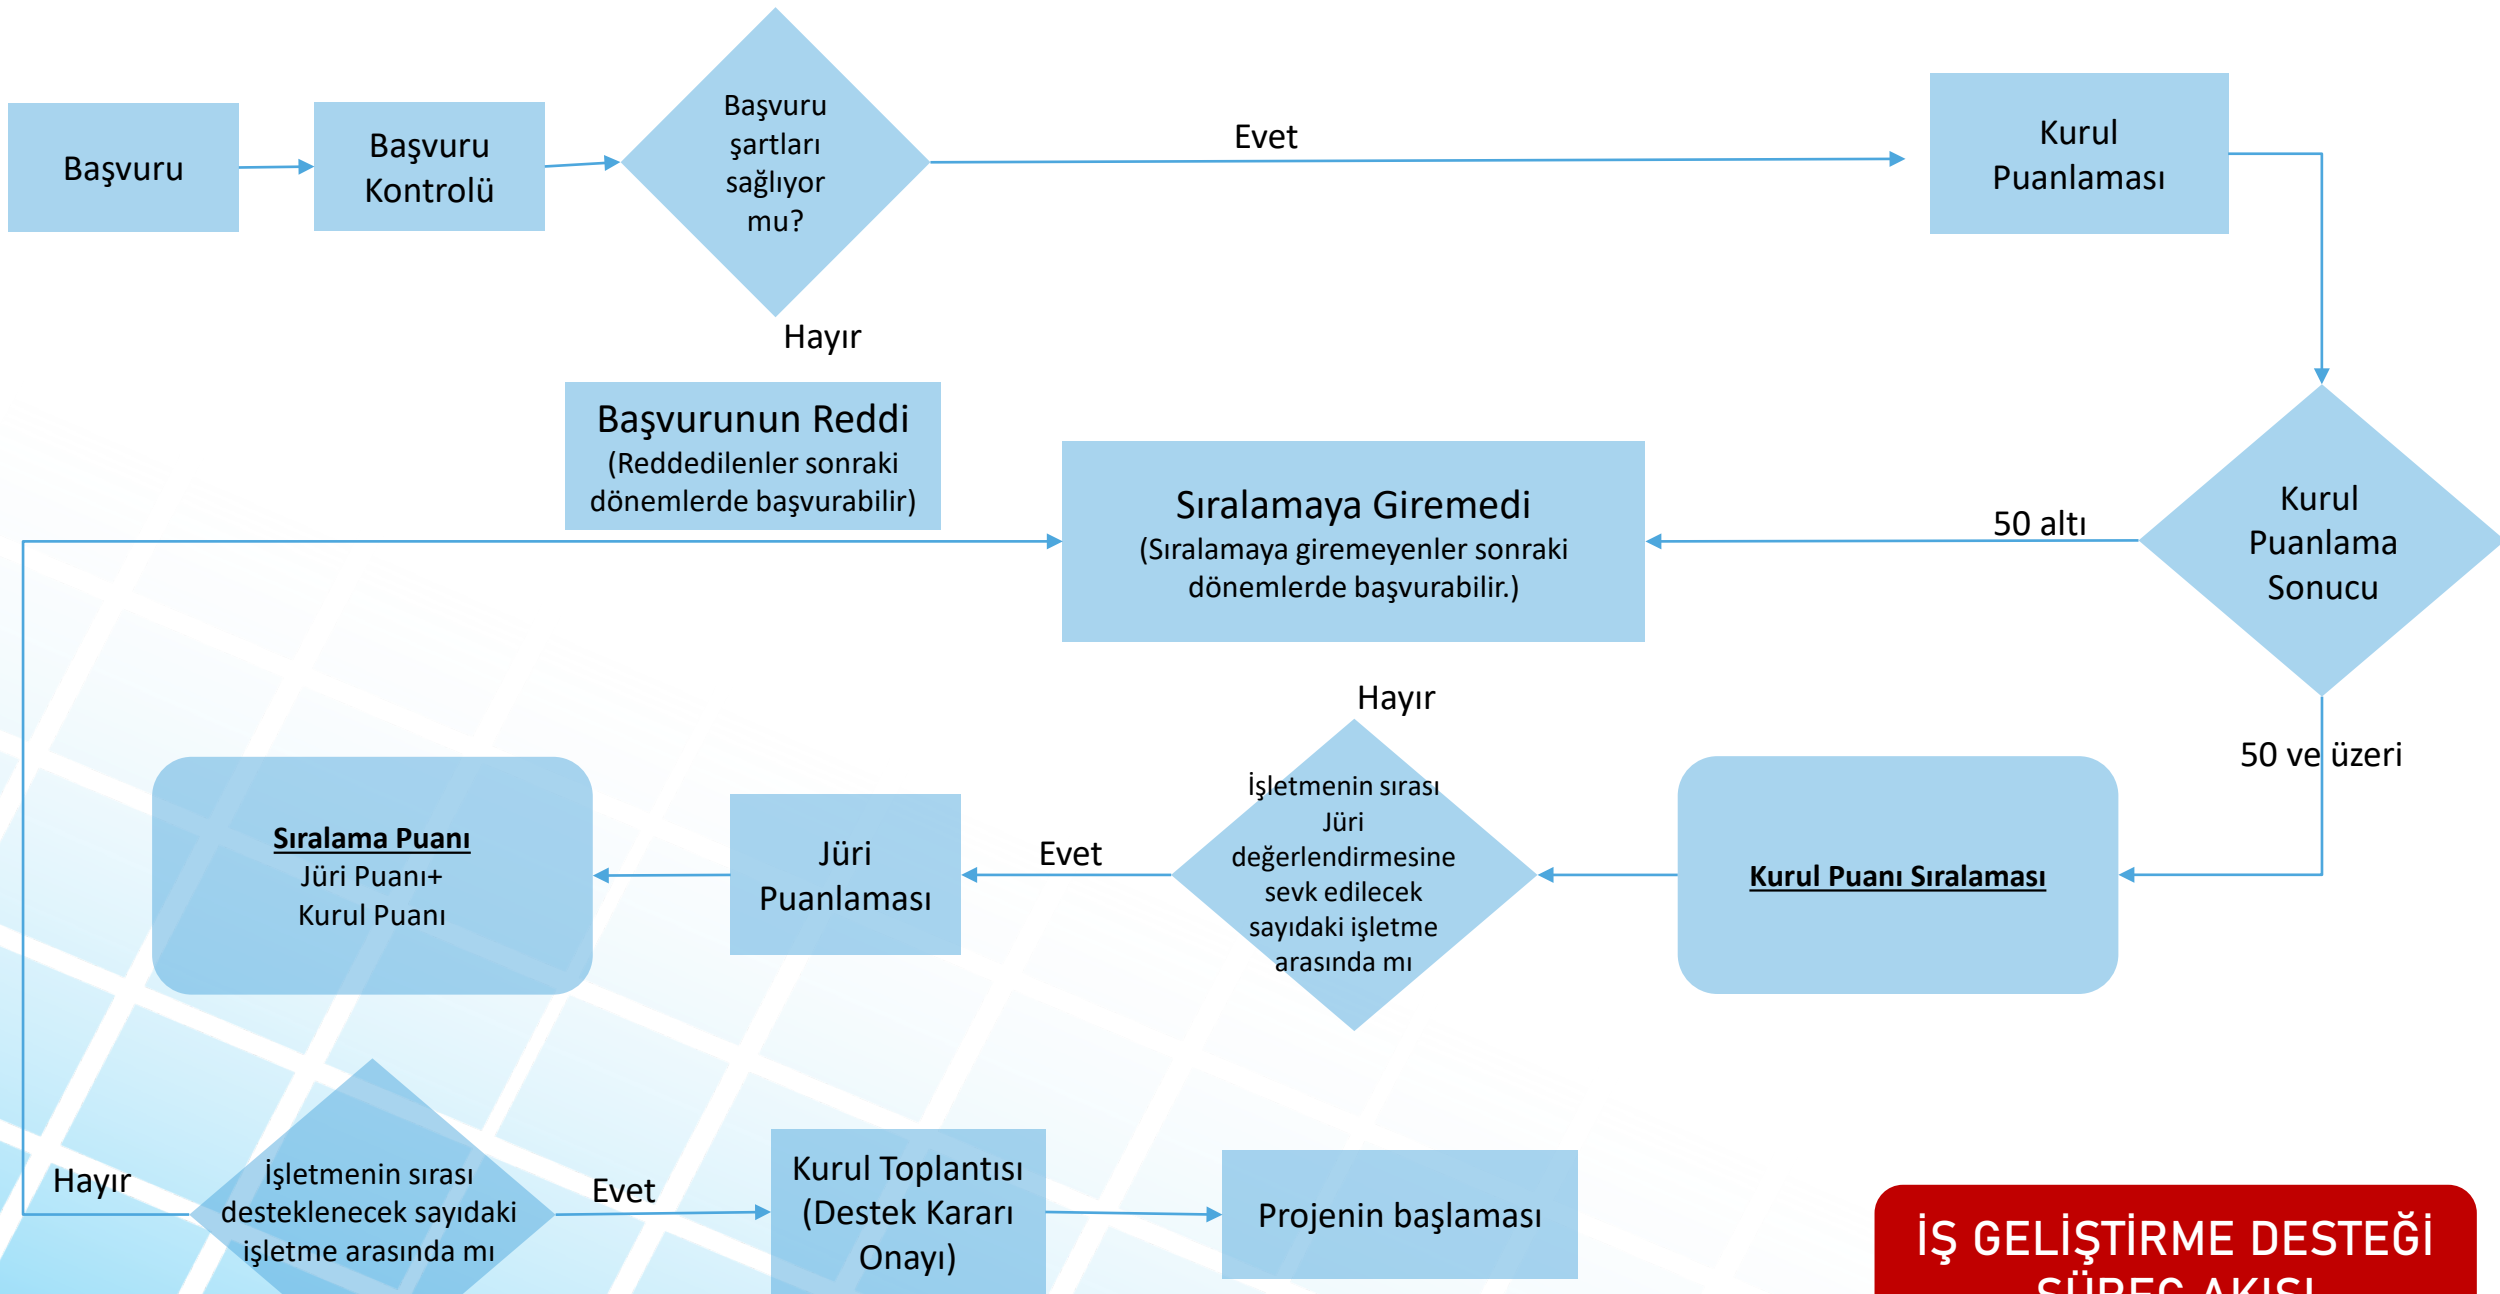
Başvuru

Başvuru Kontrolü

Başvuru şartları sağlıyor mu?

Evet

Kurul Puanlaması

Hayır

Başvurunun Reddi
(Reddedilenler sonraki dönemlerde başvurabilir)

Sıralamaya Giremedi
(Sıralamaya giremeyenler sonraki dönemlerde başvurabilir.)

50 altı

Kurul Puanlama Sonucu

Hayır

50 ve üzeri

Sıralama Puanı
Jüri Puanı+
Kurul Puanı

Jüri Puanlaması

Evet

İşletmenin sırası Jüri değerlendirmesine sevk edilecek sayıdaki işletme arasında mı

Kurul Puanı Sıralaması

Hayır

İşletmenin sırası desteklenecek sayıdaki işletme arasında mı

Evet

Kurul Toplantısı (Destek Kararı Onayı)

Projenin başlaması

İŞ GELİŞTİRME DESTEĞİ
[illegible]